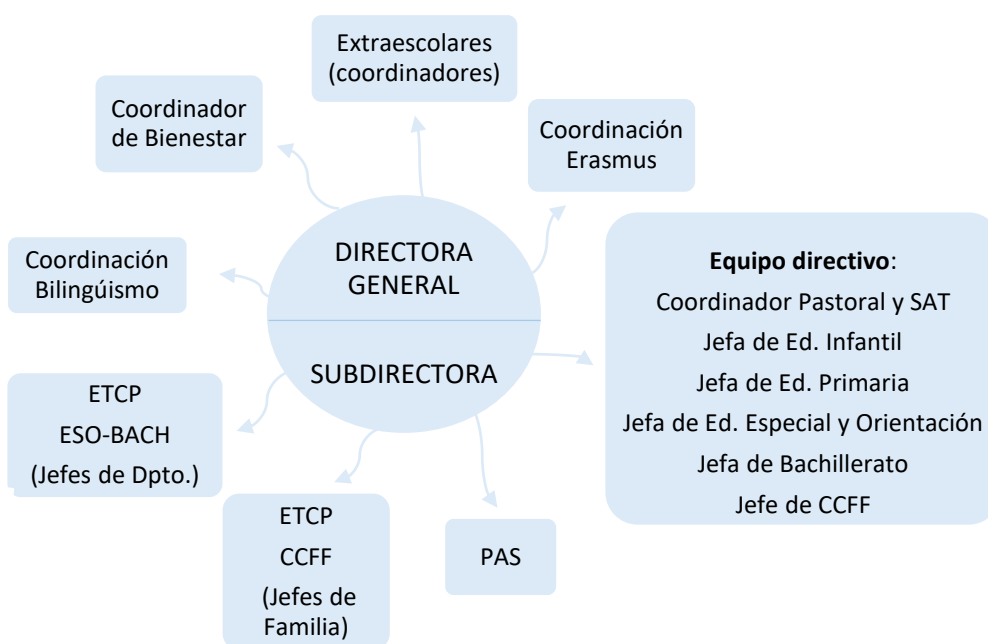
Extraescolares (coordinadores)

Coordinador de Bienestar

Coordinación Erasmus

DIRECTORA GENERAL

SUBDIRECTORA

Coordinación Bilingüismo

**Equipo directivo**:
Coordinador Pastoral y SAT
Jefa de Ed. Infantil
Jefa de Ed. Primaria
Jefa de Ed. Especial y Orientación
Jefa de Bachillerato
Jefe de CCFF

ETCP
ESO-BACH
(Jefes de Dpto.)

ETCP
CCFF
(Jefes de Familia)

PAS